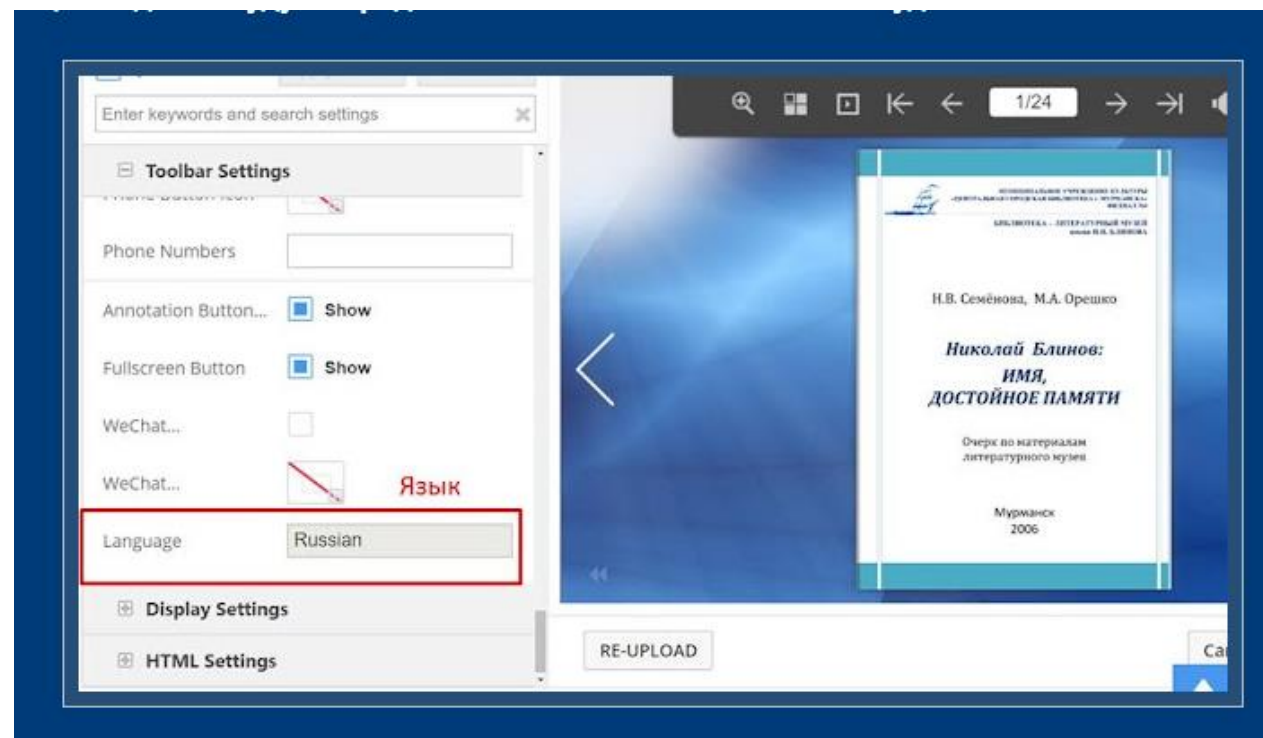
Enter keywords and search settings

Toolbar Settings

Phone Button Icon

Phone Numbers

Annotation Button... Show

Fullscreen Button Show

WeChat...

WeChat...

Язык

Language Russian

Display Settings

HTML Settings

1/24

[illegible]

БИБЛИОТЕКА – ЛИТЕРАТУРНЫЙ МУЗЕЙ имени Н.Н. БЛИНОВА

Н.В. Семёнова, М.А. Орешко

Николай Блинов: ИМЯ, ДОСТОЙНОЕ ПАМЯТИ

Очерк по материалам литературного музея

Мурманск 2006

RE-UPLOAD

Ca